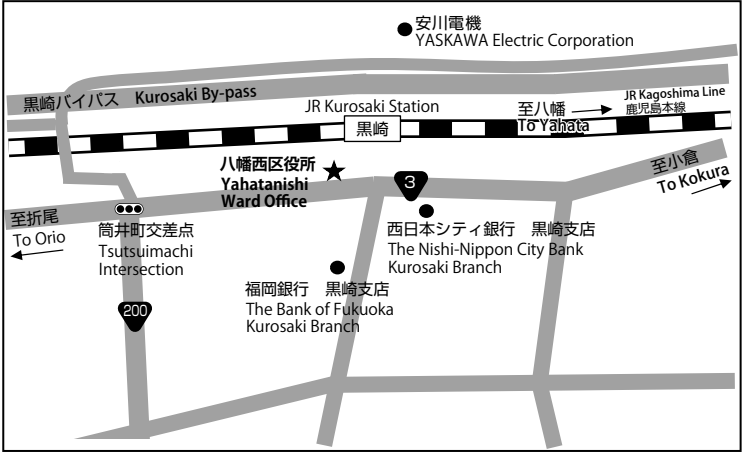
安川電機
YASKAWA Electric Corporation

黒崎バイパス Kurosaki By-pass

JR Kurosaki Station

至八幡
To Yahata

JR Kagoshima Line
鹿児島本線

黒崎

八幡西区役所
Yahatanishi
Ward Office

3

至小倉
To Kokura

至折尾
To Orio

筒井町交差点
Tsutsuimachi
Intersection

西日本シティ銀行 黒崎支店
The Nishi-Nippon City Bank
Kurosaki Branch

福岡銀行 黒崎支店
The Bank of Fukuoka
Kurosaki Branch

200